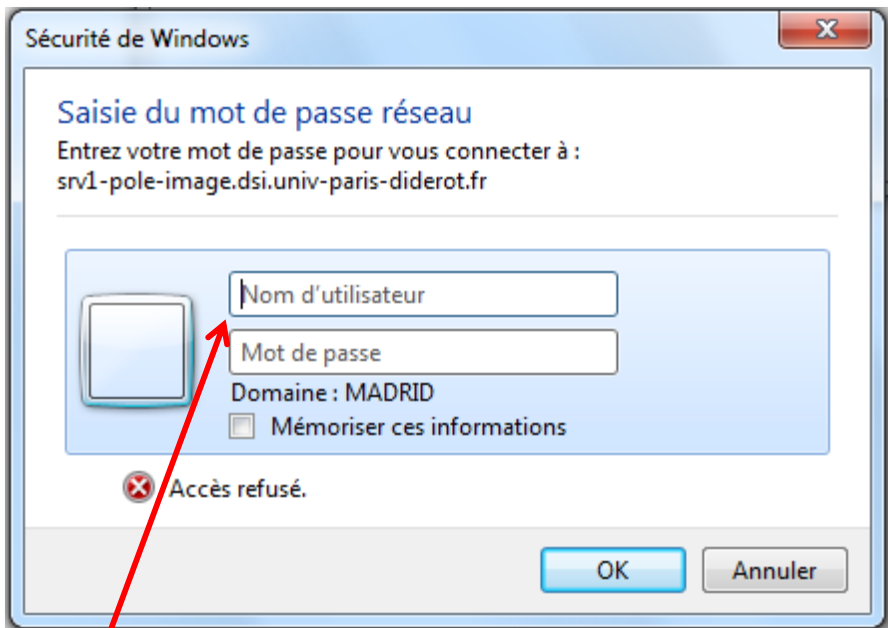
Sécurité de Windows

Saisie du mot de passe réseau

Entrez votre mot de passe pour vous connecter à :
srv1-pole-image.dsi.univ-paris-diderot.fr

Nom d'utilisateur

Mot de passe

Domaine : MADRID

Mémoriser ces informations

Accès refusé.

OK

Annuler